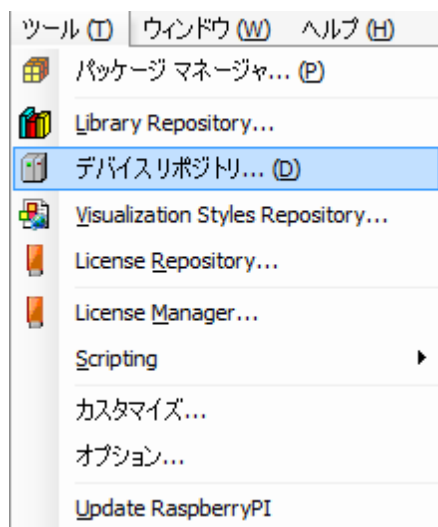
ツール (T)　ウィンドウ (W)　ヘルプ (H)

パッケージ マネージャ... (P)

Library Repository...

デバイスリポジトリ... (D)

Visualization Styles Repository...

License Repository...

License Manager...

Scripting

カスタマイズ...

オプション...

Update RaspberryPI